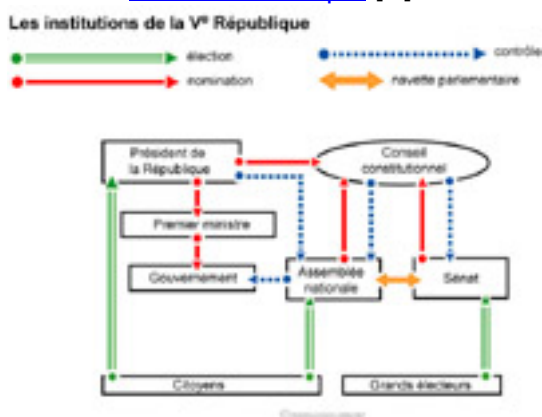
Les institutions de la V$^e$ République

élection

contrôle

nomination

navette parlementaire

Président de la République

Conseil constitutionnel

Premier ministre

Gouvernement

Assemblée nationale

Sénat

Citoyens

Grands électeurs

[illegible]